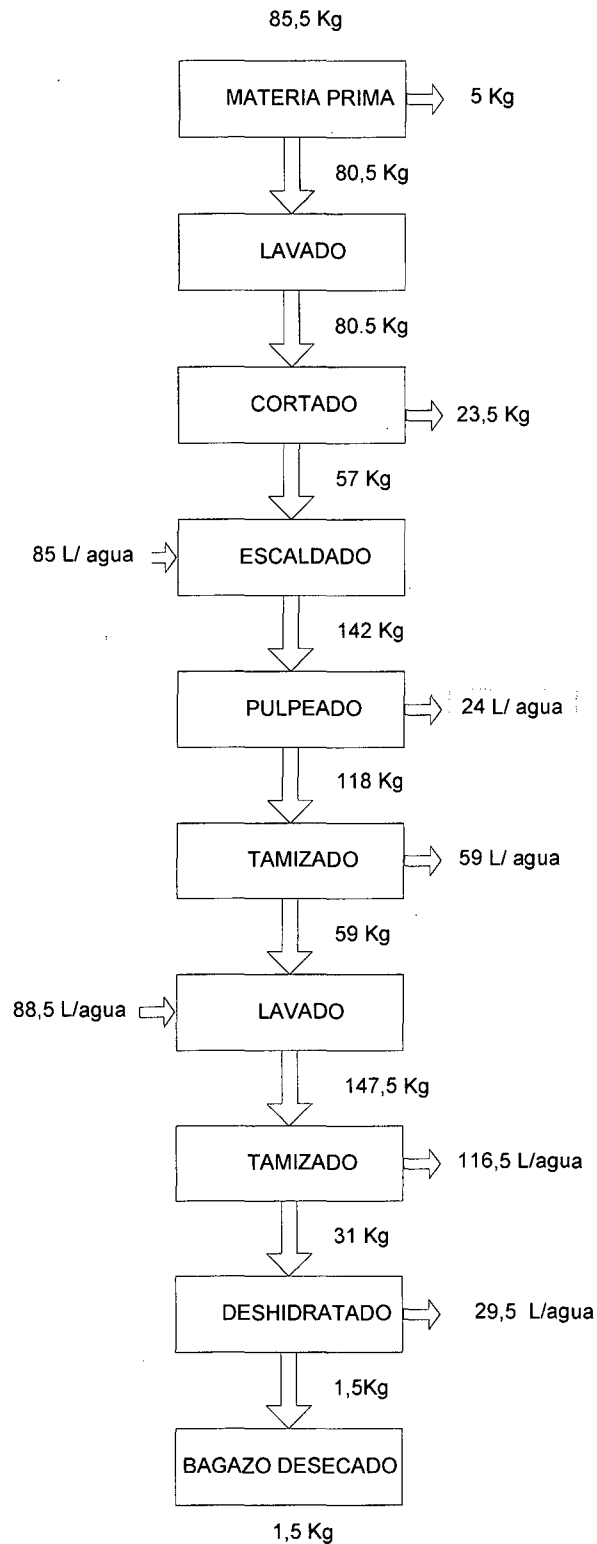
85,5 Kg

MATERIA PRIMA

5 Kg

80,5 Kg

LAVADO

80.5 Kg

CORTADO

23,5 Kg

57 Kg

85 L/ agua

ESCALDADO

142 Kg

PULPEADO

24 L/ agua

118 Kg

TAMIZADO

59 L/ agua

59 Kg

88,5 L/agua

LAVADO

147,5 Kg

TAMIZADO

116,5 L/agua

31 Kg

DESHIDRATADO

29,5 L/agua

1,5Kg

BAGAZO DESECADO

1,5 Kg